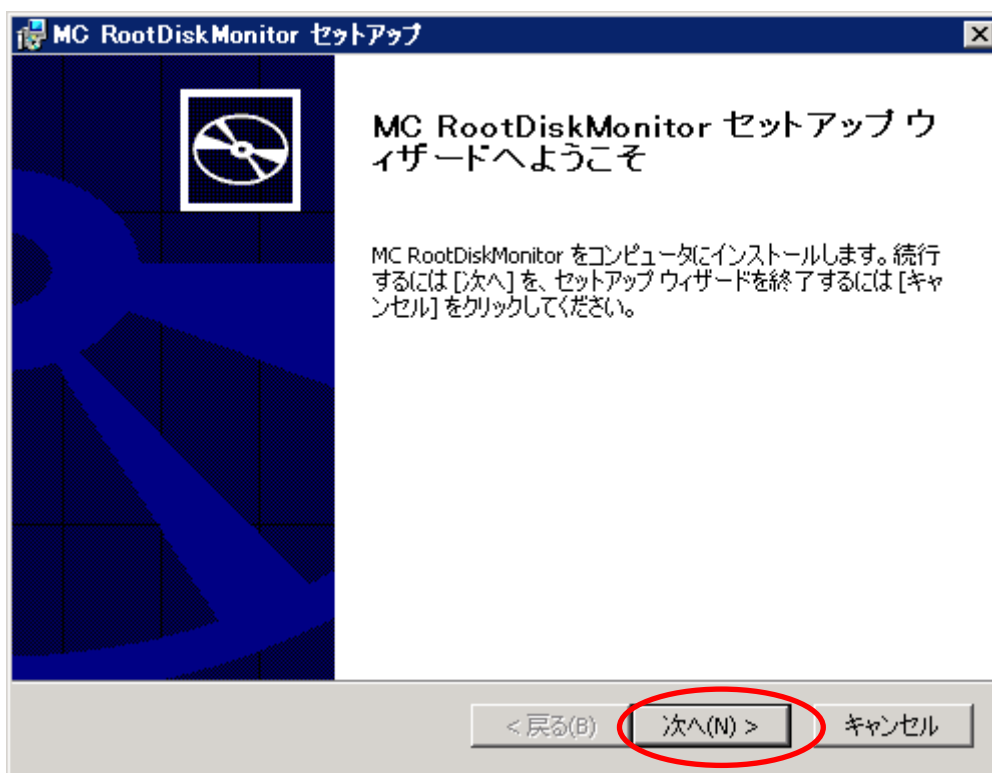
MC RootDiskMonitor セットアップ

MC RootDiskMonitor セットアップ ウィザードへようこそ

MC RootDiskMonitor をコンピュータにインストールします。続行するには [次へ] を、セットアップ ウィザードを終了するには [キャンセル] をクリックしてください。

< 戻る(B)

次へ(N) >

キャンセル